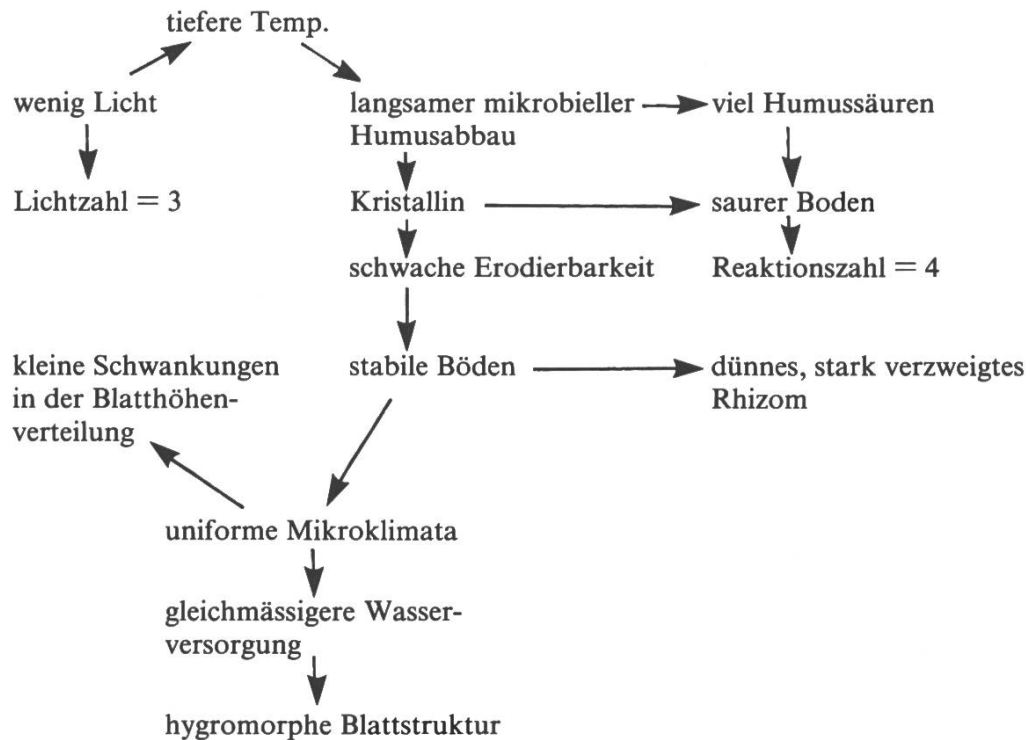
tiefere Temp.

wenig Licht

Lichtzahl = 3

langsamer mikrobieller Humusabbau

viel Humussäuren

Kristallin

saurer Boden

schwache Erodierbarkeit

Reaktionszahl = 4

kleine Schwankungen in der Blatthöhenverteilung

stabile Böden

dünnes, stark verzweigtes Rhizom

uniforme Mikroklimata

gleichmässigere Wasserversorgung

hygromorphe Blattstruktur